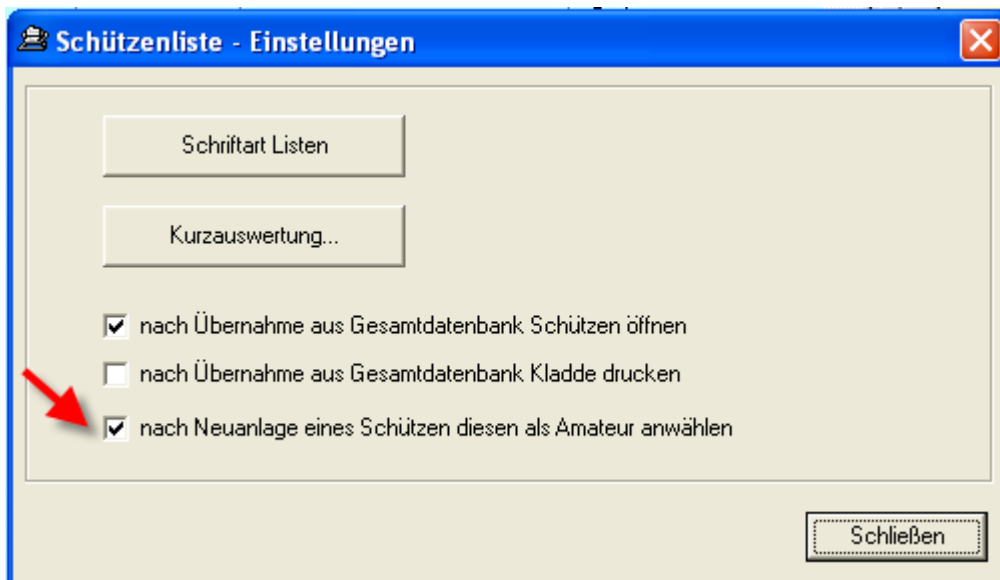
Schützenliste - Einstellungen

Schriftart Listen

Kurzauswertung...

nach Übernahme aus Gesamtdatenbank Schützen öffnen

nach Übernahme aus Gesamtdatenbank Kladde drucken

nach Neuanlage eines Schützen diesen als Amateur anwählen

Schließen